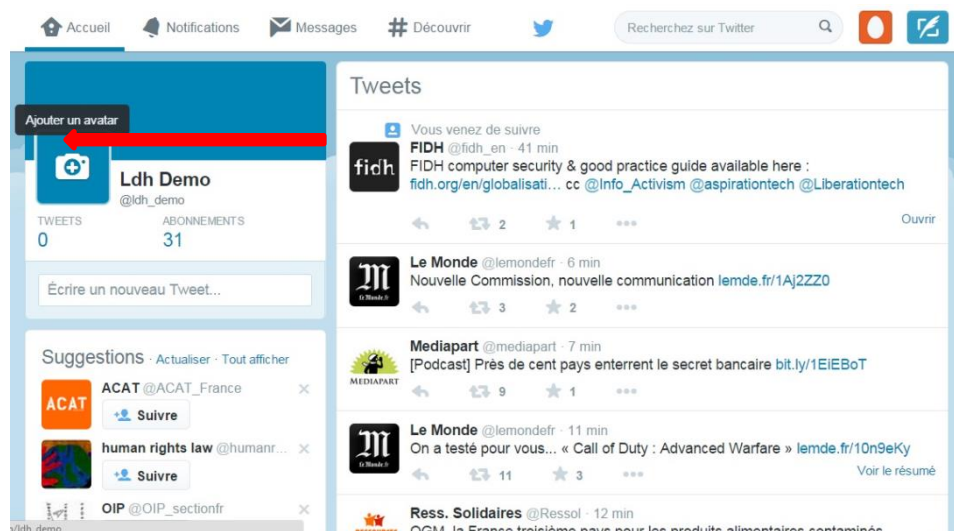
Accueil Notifications Messages Découvrir

Recherchez sur Twitter

Ajouter un avatar

Ldh Demo
@ldh_demo

TWEETS
0

ABONNEMENTS
31

Écrire un nouveau Tweet...

Suggestions · Actualiser · Tout afficher

ACAT @ACAT_France
Suivre

human rights law @humanr...
Suivre

OIP @OIP_sectionfr

Tweets

Vous venez de suivre
FIDH @fidh_en · 41 min
FIDH computer security & good practice guide available here : fidh.org/en/globalisati... cc @Info_Activism @aspirationtech @Liberationtech
2 1
Ouvrir

Le Monde @lemondefr · 6 min
Nouvelle Commission, nouvelle communication lemde.fr/1Aj2ZZ0
3 2

Mediapart @mediapart · 7 min
[Podcast] Près de cent pays enterrent le secret bancaire bit.ly/1EiEBoT
9 1

Le Monde @lemondefr · 11 min
On a testé pour vous... « Call of Duty : Advanced Warfare » lemde.fr/10n9eKy
11 3
Voir le résumé

Ress. Solidaires @Ressol · 12 min
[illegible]